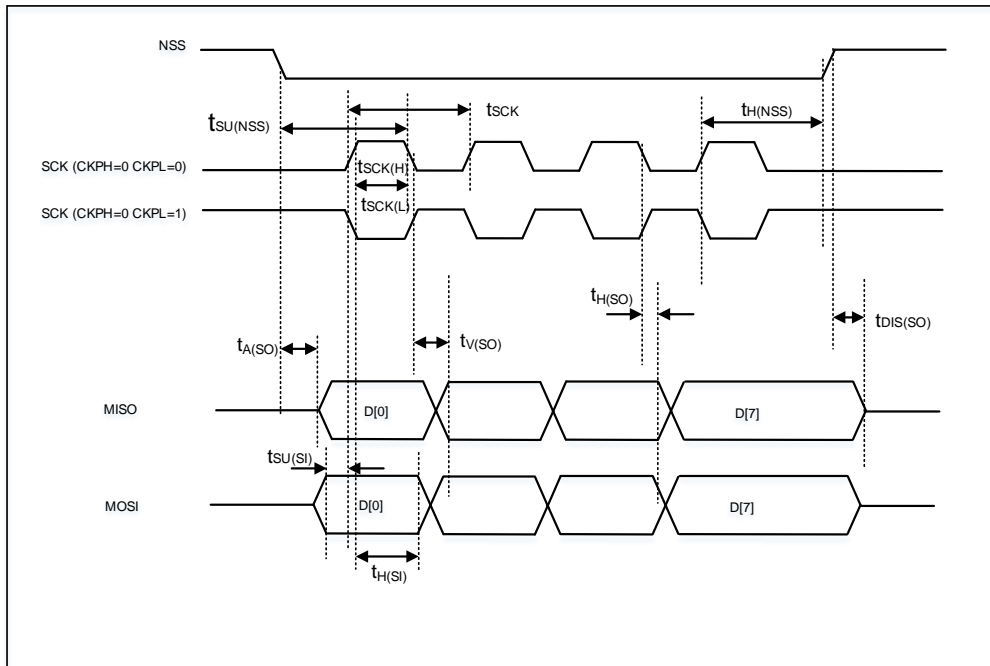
NSS

$t_{SCK}$

$t_{SU(NSS)}$

$t_{H(NSS)}$

SCK (CKPH=0 CKPL=0)

$t_{SCK(H)}$

$t_{SCK(L)}$

SCK (CKPH=0 CKPL=1)

$t_{H(SO)}$

$t_{DIS(SO)}$

$t_{A(SO)}$

$t_{V(SO)}$

MISO

D[0]

D[7]

$t_{SU(SI)}$

MOSI

D[0]

D[7]

$t_{H(SI)}$